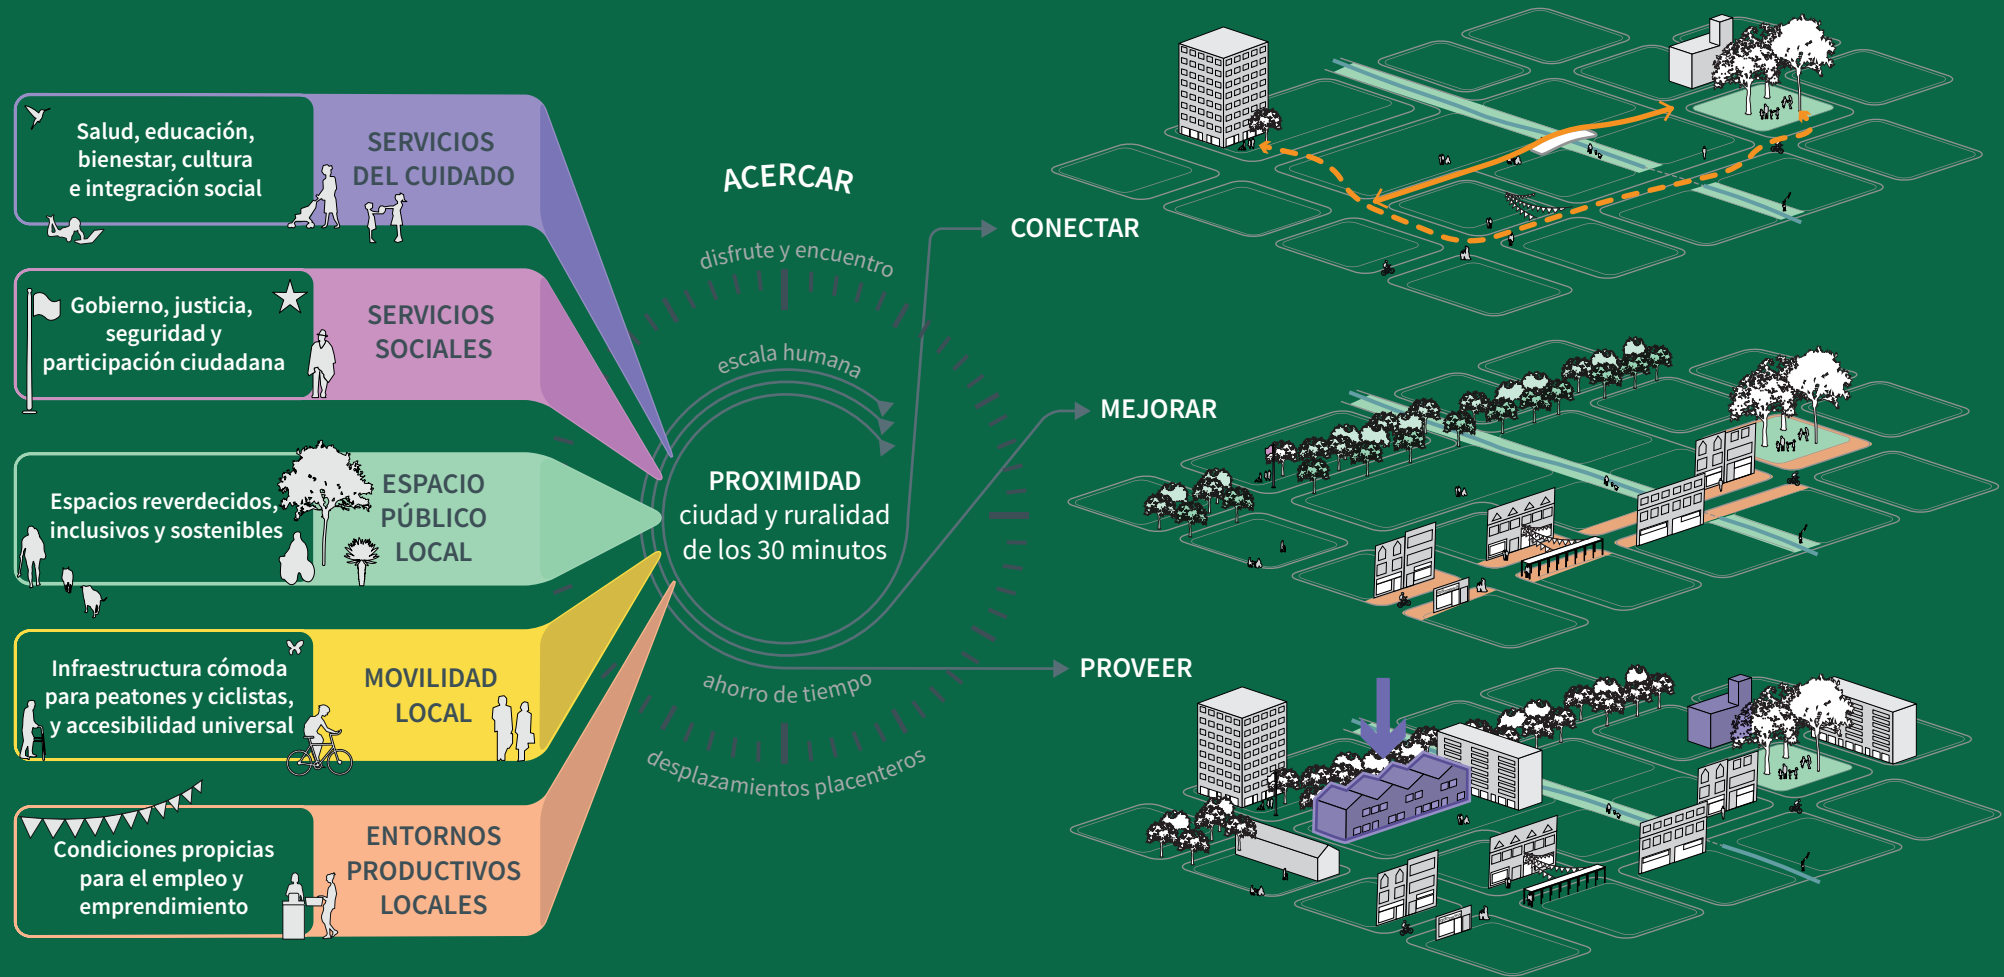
Salud, educación, bienestar, cultura e integración social

SERVICIOS DEL CUIDADO

Gobierno, justicia, seguridad y participación ciudadana

SERVICIOS SOCIALES

Espacios reverdecidos, inclusivos y sostenibles

ESPACIO PÚBLICO LOCAL

Infraestructura cómoda para peatones y ciclistas, y accesibilidad universal

MOVILIDAD LOCAL

Condiciones propicias para el empleo y emprendimiento

ENTORNOS PRODUCTIVOS LOCALES

ACERCAR

disfrute y encuentro

escala humana

PROXIMIDAD
ciudad y ruralidad de los 30 minutos

ahorro de tiempo

desplazamientos placenteros

CONECTAR

MEJORAR

PROVEER